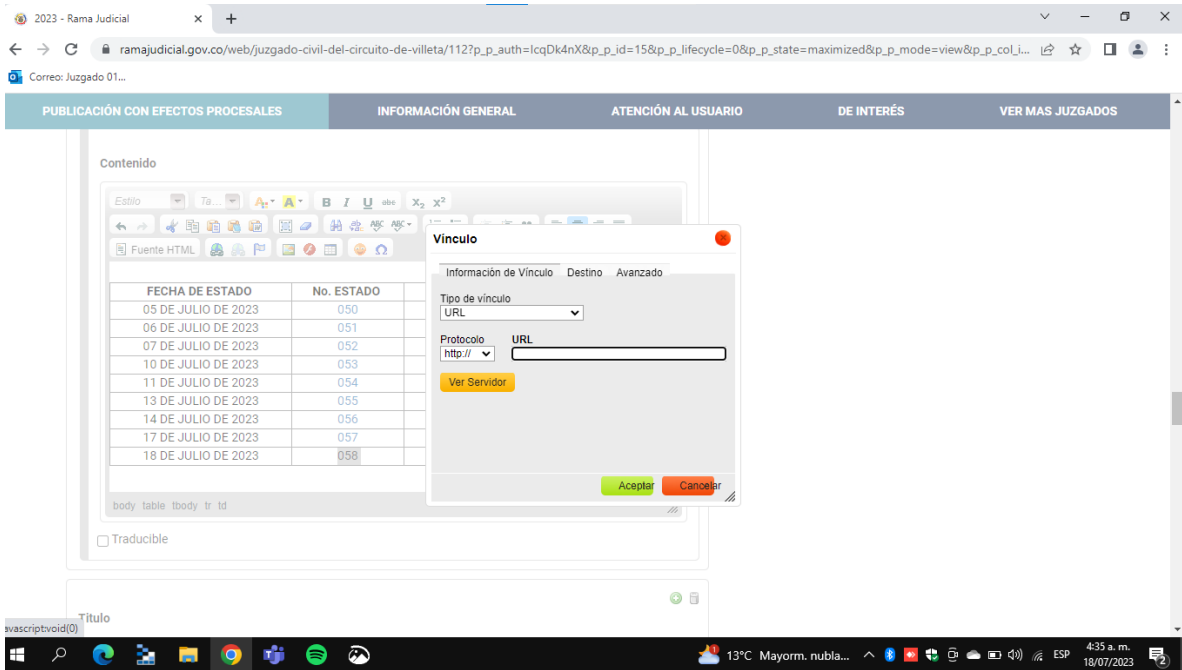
2023 - Rama Judicial

ramajudicial.gov.co/web/juzgado-civil-del-circuito-de-villeta/112?p_p_auth=IcqDk4nX&p_p_id=15&p_p_lifecycle=0&p_p_state=maximized&p_p_mode=view&p_p_col_i...

Correo: Juzgado 01...

PUBLICACIÓN CON EFECTOS PROCESALES | INFORMACIÓN GENERAL | ATENCIÓN AL USUARIO | DE INTERÉS | VER MAS JUZGADOS

Contenido

Estilo | Ta... | B | I | U | abc | $X_2$ | $X^2$

Fuente HTML

| FECHA DE ESTADO | No. ESTADO |
|---|---|
| 05 DE JULIO DE 2023 | 050 |
| 06 DE JULIO DE 2023 | 051 |
| 07 DE JULIO DE 2023 | 052 |
| 10 DE JULIO DE 2023 | 053 |
| 11 DE JULIO DE 2023 | 054 |
| 13 DE JULIO DE 2023 | 055 |
| 14 DE JULIO DE 2023 | 056 |
| 17 DE JULIO DE 2023 | 057 |
| 18 DE JULIO DE 2023 | 058 |

body table tbody tr td

Traducible

Título

Vínculo

Información de Vínculo | Destino | Avanzado

Tipo de vínculo
URL

Protocolo
http://
URL

Ver Servidor

Aceptar | Cancelar

avascript:void(0)

13°C Mayorm. nubla...
ESP
4:35 a. m.
18/07/2023